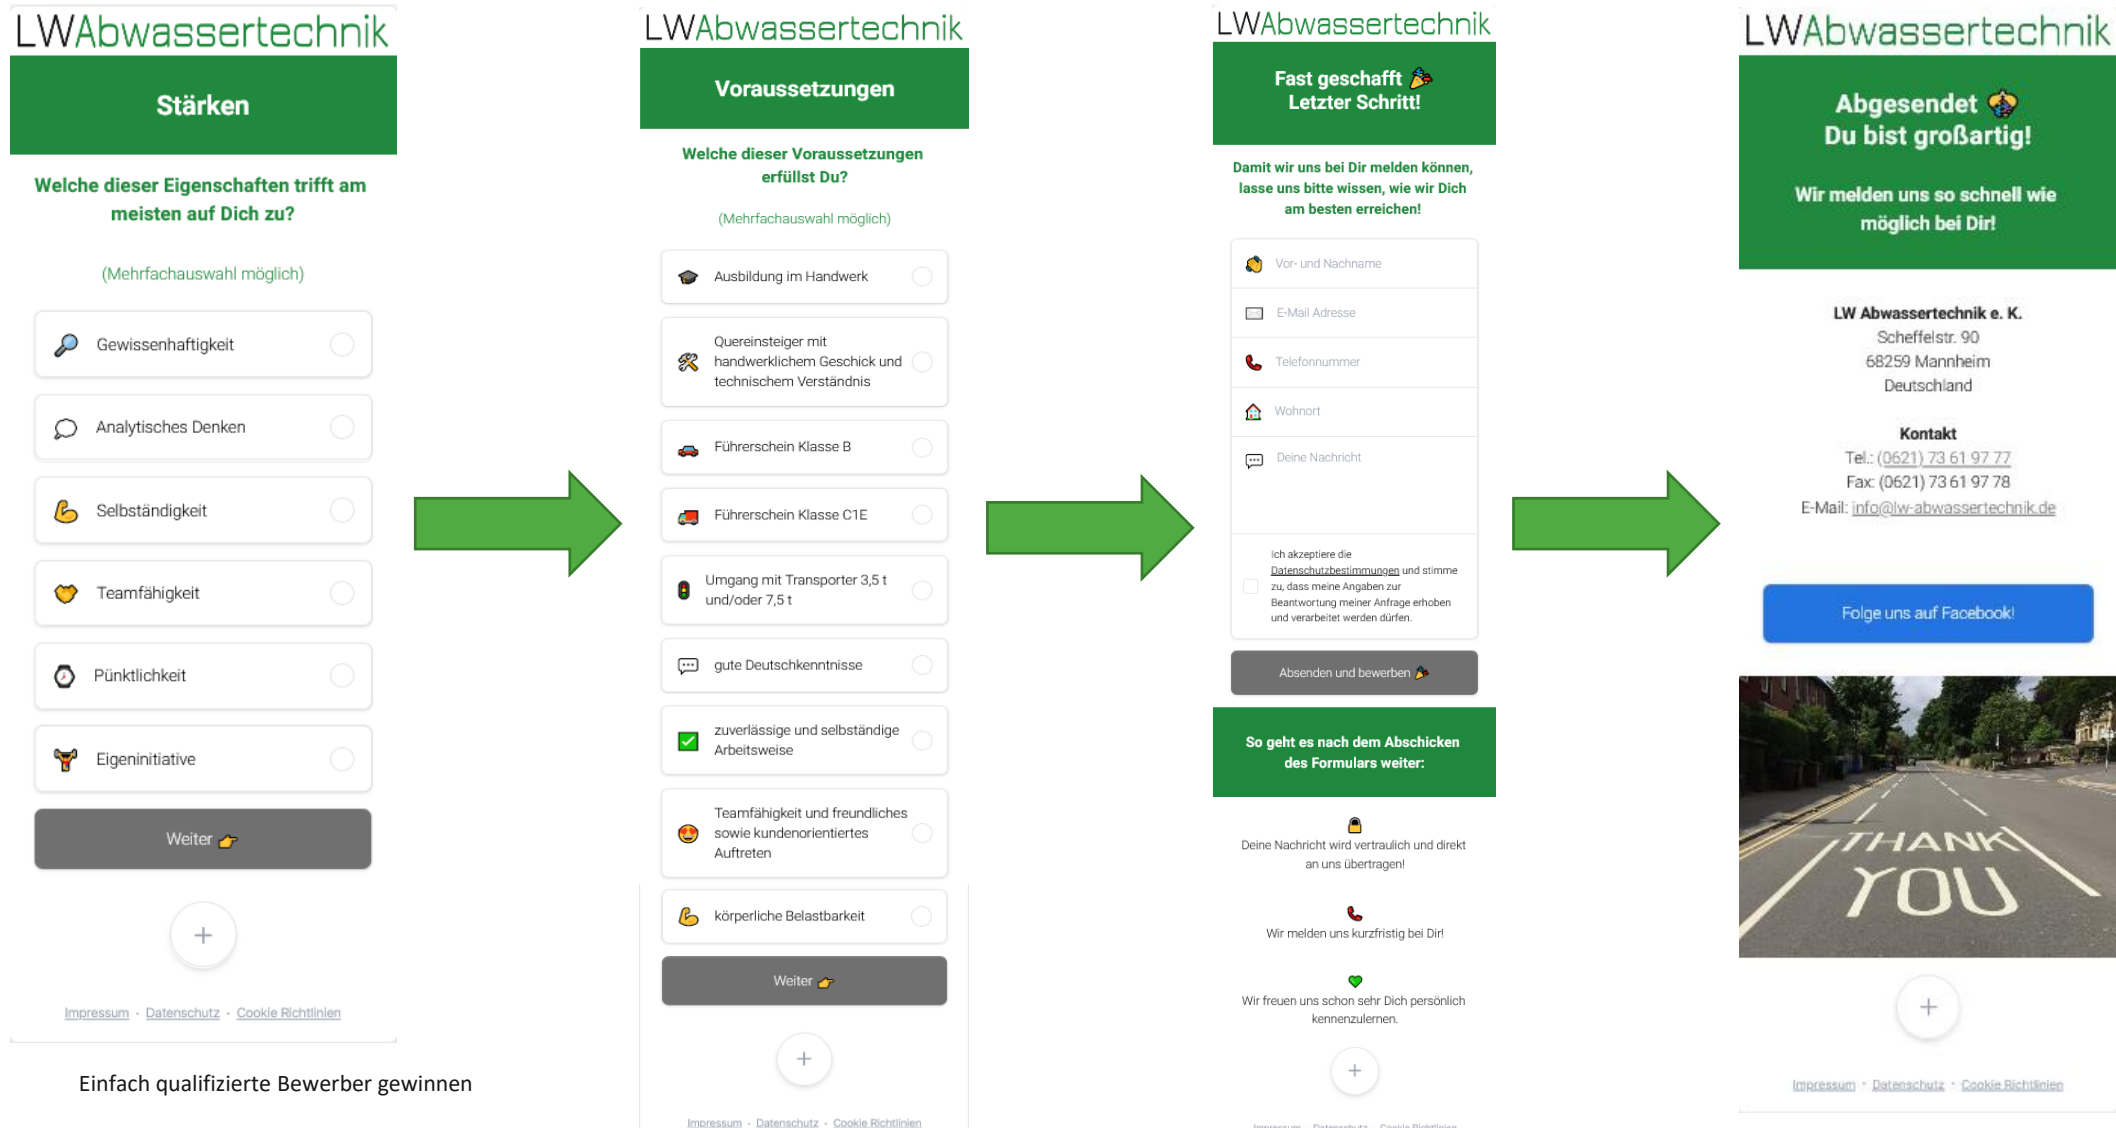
LWAbwassertechnik

Stärken

Welche dieser Eigenschaften trifft am meisten auf Dich zu?

(Mehrfachauswahl möglich)

Gewissenhaftigkeit

Analytisches Denken

Selbständigkeit

Teamfähigkeit

Pünktlichkeit

Eigeninitiative

Weiter

+

Impressum · Datenschutz · Cookie Richtlinien

Einfach qualifizierte Bewerber gewinnen

LWAbwassertechnik

Voraussetzungen

Welche dieser Voraussetzungen erfüllst Du?

(Mehrfachauswahl möglich)

Ausbildung im Handwerk

Quereinsteiger mit handwerklichem Geschick und technischem Verständnis

Führerschein Klasse B

Führerschein Klasse C1E

Umgang mit Transporter 3,5 t und/oder 7,5 t

gute Deutschkenntnisse

zuverlässige und selbständige Arbeitsweise

Teamfähigkeit und freundliches sowie kundenorientiertes Auftreten

körperliche Belastbarkeit

Weiter

+

Impressum · Datenschutz · Cookie Richtlinien

LWAbwassertechnik

Fast geschafft
Letzter Schritt!

Damit wir uns bei Dir melden können, lasse uns bitte wissen, wie wir Dich am besten erreichen!

Vor- und Nachname

E-Mail Adresse

Telefonnummer

Wohnort

Deine Nachricht

Ich akzeptiere die Datenschutzbestimmungen und stimme zu, dass meine Angaben zur Beantwortung meiner Anfrage erhoben und verarbeitet werden dürfen.

Absenden und bewerben

So geht es nach dem Abschicken des Formulars weiter:

Deine Nachricht wird vertraulich und direkt an uns übertragen!

Wir melden uns kurzfristig bei Dir!

Wir freuen uns schon sehr Dich persönlich kennenzulernen.

+

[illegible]

LWAbwassertechnik

Abgesendet
Du bist großartig!

Wir melden uns so schnell wie möglich bei Dir!

LW Abwassertechnik e. K.
Scheffelstr. 90
68259 Mannheim
Deutschland

Kontakt
Tel.: (0621) 73 61 97 77
Fax: (0621) 73 61 97 78
E-Mail: info@lw-abwassertechnik.de

Folge uns auf Facebook!

THANK YOU

+

Impressum · Datenschutz · Cookie Richtlinien